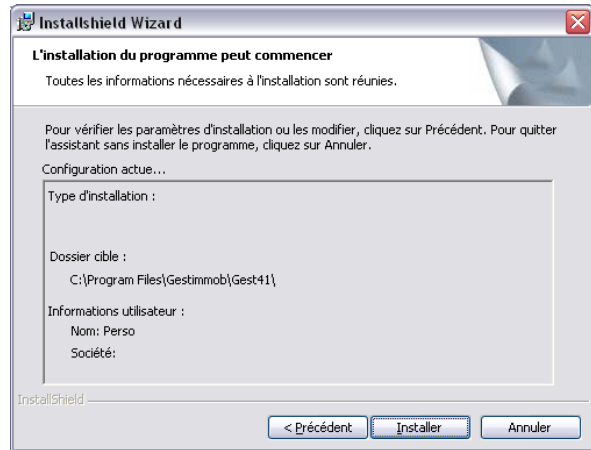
Installshield Wizard

L'installation du programme peut commencer

Toutes les informations nécessaires à l'installation sont réunies.

Pour vérifier les paramètres d'installation ou les modifier, cliquez sur Précédent. Pour quitter l'assistant sans installer le programme, cliquez sur Annuler.

Configuration actue...

Type d'installation :

Dossier cible :

C:\Program Files\Gestimmob\Gest41\

Informations utilisateur :

Nom: Perso

Société:

InstallShield

< Précédent

Installer

Annuler